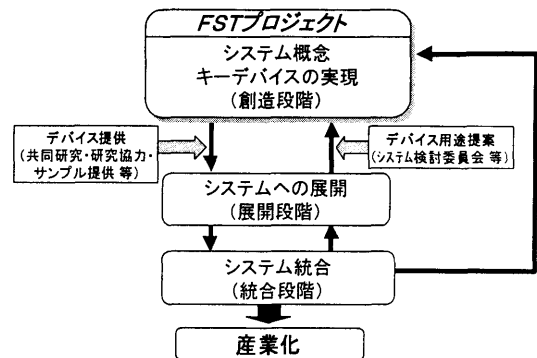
FSTプロジェクト

システム概念
キーデバイスの実現
(創造段階)

デバイス提供
(共同研究・研究協力・サンプル提供 等)

デバイス用途提案
(システム検討委員会 等)

システムへの展開
(展開段階)

システム統合
(統合段階)

産業化